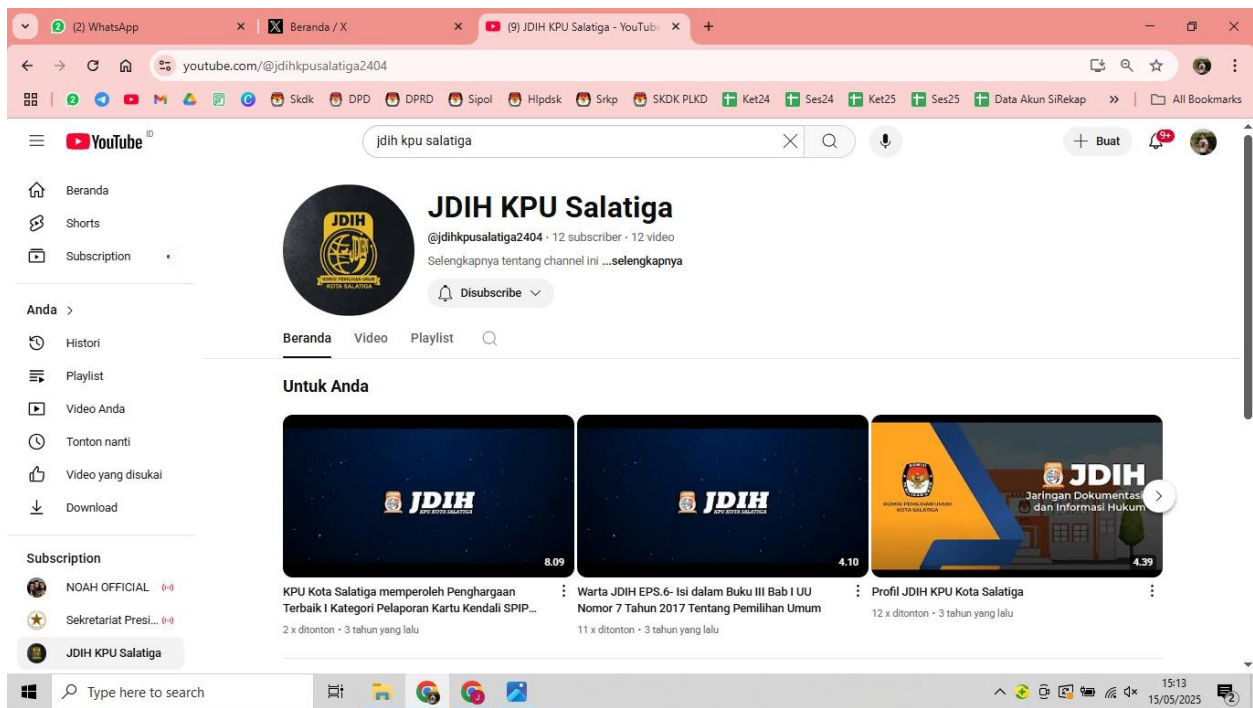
(2) WhatsApp
Beranda / X
(9) JDIH KPU Salatiga - YouTube

youtube.com/@jdihkpusalatiga2404

Skdk DPD DPRD Sipol Hlpdsk Srkp SKDK PLKD Ket24 Ses24 Ket25 Ses25 Data Akun SiRekap » All Bookmarks

YouTube ID
jdih kpu salatiga
Buat 9+

Beranda
Shorts
Subscription

Anda >
Histori
Playlist
Video Anda
Tonton nanti
Video yang disukai
Download

Subscription
NOAH OFFICIAL
Sekretariat Presi...
JDIH KPU Salatiga

JDIH
KOMISI PEMILIHAN UMUM KOTA SALATIGA

JDIH KPU Salatiga
@jdihkpusalatiga2404 · 12 subscriber · 12 video
Selengkapnya tentang channel ini ...selengkapnya
Disubscribe

Beranda Video Playlist

Untuk Anda

JDIH KPU KOTA SALATIGA
8.09
KPU Kota Salatiga memperoleh Penghargaan Terbaik I Kategori Pelaporan Kartu Kendali SPIP...
2 x ditonton · 3 tahun yang lalu

JDIH KPU KOTA SALATIGA
4.10
Warta JDIH EPS.6- Isi dalam Buku III Bab I UU Nomor 7 Tahun 2017 Tentang Pemilihan Umum
11 x ditonton · 3 tahun yang lalu

JDIH
Jaringan Dokumentasi dan Informasi Hukum
KOMISI PEMILIHAN UMUM KOTA SALATIGA
4.39
Profil JDIH KPU Kota Salatiga
12 x ditonton · 3 tahun yang lalu

Type here to search
15:13
15/05/2025